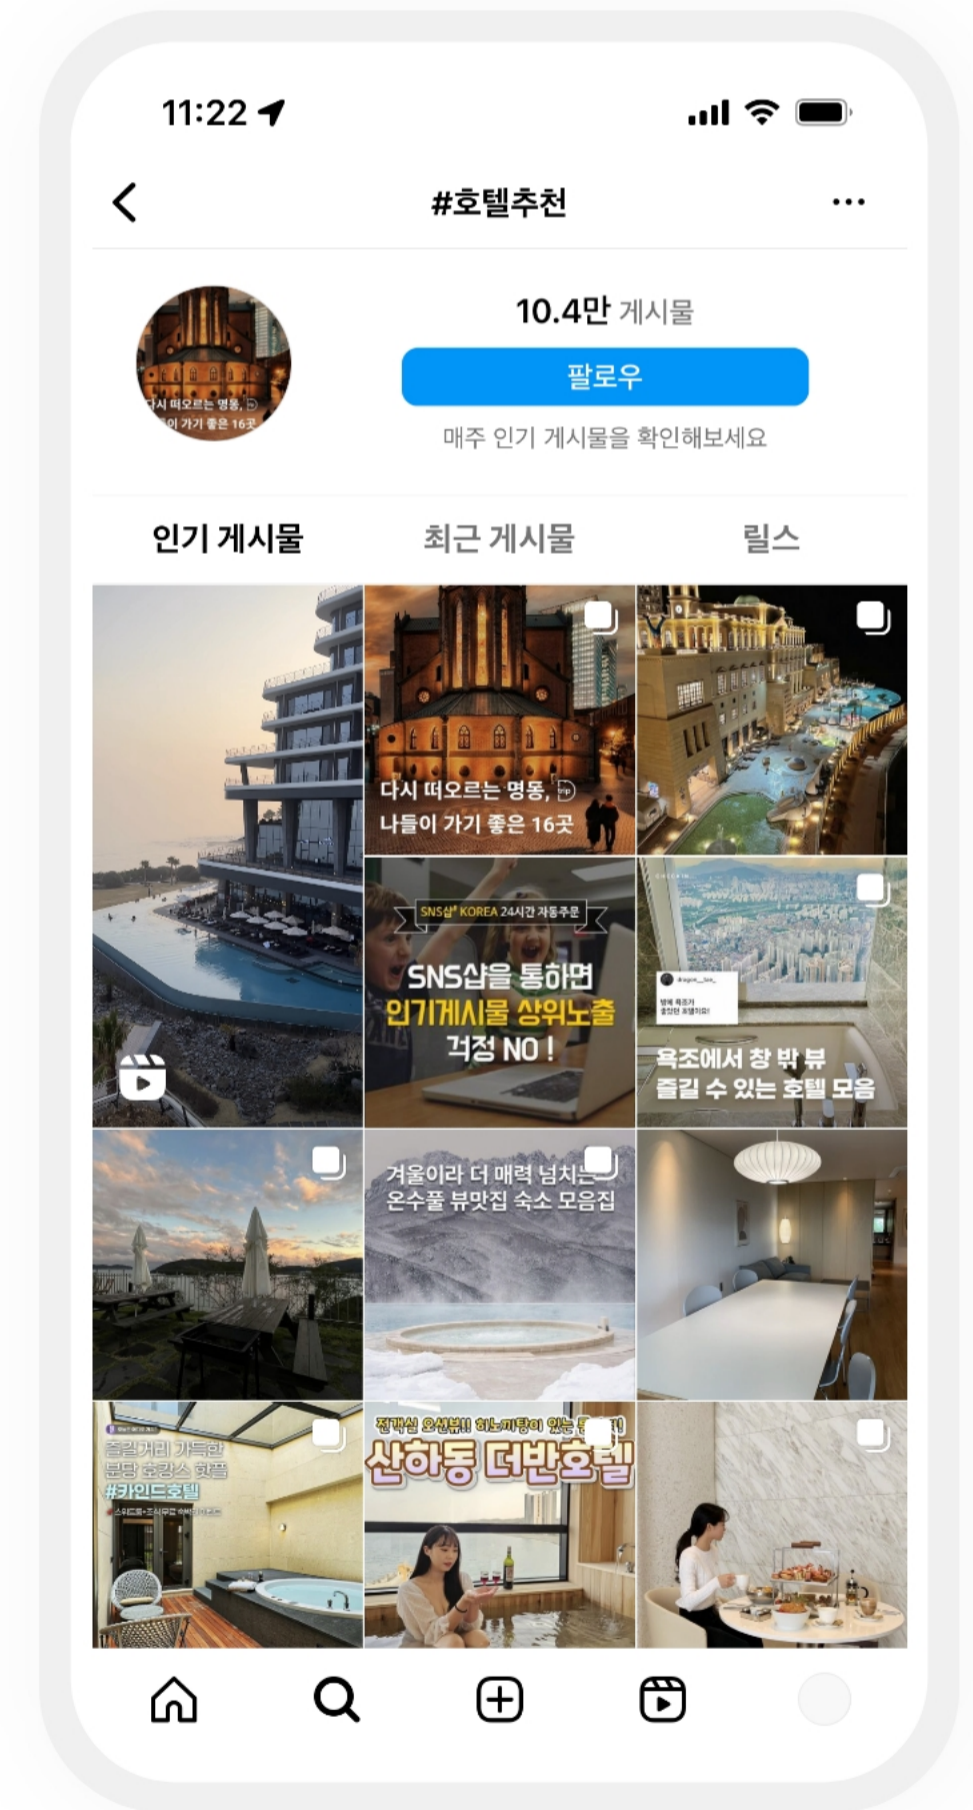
11:22

#호텔추천

다시 떠오르는 명동,
나들이 가기 좋은 16곳

10.4만 게시물

팔로우

매주 인기 게시물을 확인해보세요

인기 게시물

최근 게시물

릴스

다시 떠오르는 명동,
나들이 가기 좋은 16곳

SNS샵 KOREA 24시간 자동주문
SNS샵을 통하면
인기게시물 상위노출
걱정 NO!

욕조에서 창 밖 뷰
즐길 수 있는 호텔 모음

겨울이라 더 매력 넘치는
온수풀 뷰맛집 숙소 모음집

즐길거리 가득한
분당 호캉스 핫플
#카인드호텔

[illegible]
산하동 더반호텔